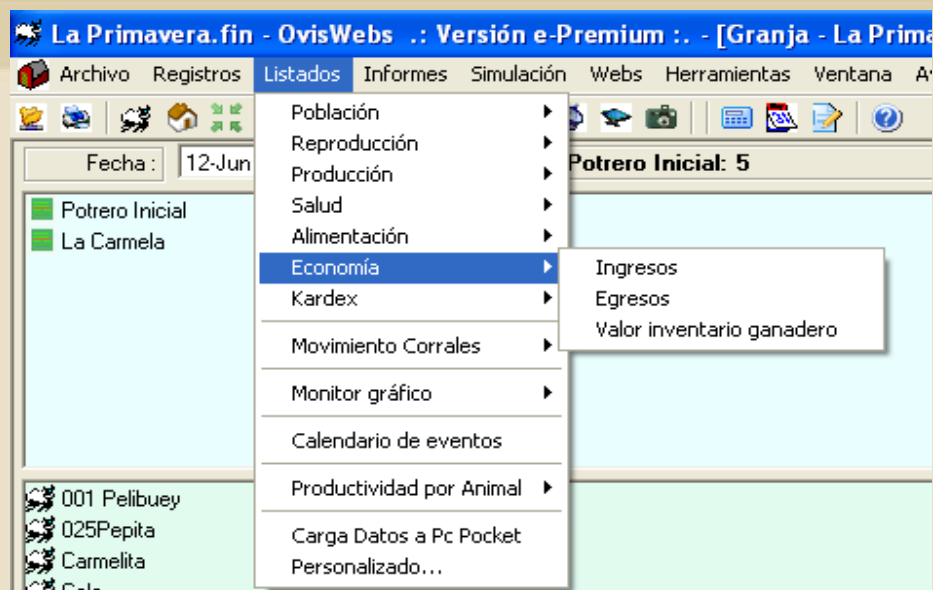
La Primavera.fin - OvisWebs .: Versión e-Premium :. - [Granja - La Prima

Archivo Registros Listados Informes Simulación Webs Herramientas Ventana A

Fecha : 12-Jun

Potrero Inicial: 5

Potrero Inicial
La Carmela

Población
Reproducción
Producción
Salud
Alimentación
Economía
Kardex
Movimiento Corrales
Monitor gráfico
Calendario de eventos
Productividad por Animal
Carga Datos a Pc Pocket
Personalizado...

Ingresos
Egresos
Valor inventario ganadero

001 Pelibuey
025Pepita
Carmelita
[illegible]